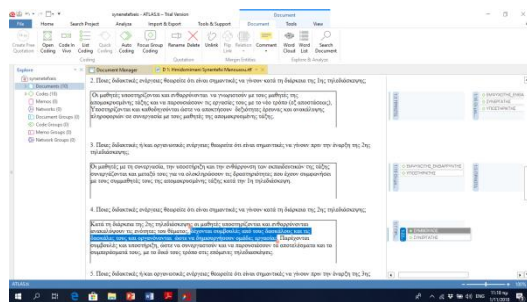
synantefaleis - ATLAS.ti - Trial Version

Document

File Home Search Project Analyze Import & Export Tools & Support Document Tools View

Create Free Quotation Open Coding Code In Vivo List Coding Quick Coding Auto Coding Focus Group Coding Rename Delete Unlink Fly Relation Comment Word Cloud Word List Search Document

Coding Quotation Margin Entities Explore & Analyze

Explore

synantefaleis

Documents (10)

Codes (10)

Memos (0)

Networks (0)

Document Groups (0)

Code Groups (0)

Memo Groups (0)

Network Groups (0)

Document Manager

D 1: Ημιδομημένη Συνέντευξη Μανουσάκη.rtf

2. Ποιες διδακτικές ενέργειες θεωρείτε ότι είναι σημαντικές να γίνουν κατά τη διάρκεια της 1ης τηλεδιάσκεψης;

Οι μαθητές υποστηρίζονται και ενθαρρύνονται να γνωριστούν με τους μαθητές της απομακρυσμένης τάξης και να παρουσιάσουν τις εργασίες τους με το νέο τρόπο (ο αποστάσεως). Υποστηρίζονται και καθοδηγούνται ώστε να υποστούν διάλογο ή να κάνουν ερωτήσεις στους συμμαθητές της απομακρυσμένης τάξης.

3. Ποιες διδακτικές ή/και οργανωτικές ενέργειες θεωρείτε ότι είναι σημαντικές να γίνουν πριν την έναρξη της 2ης τηλεδιάσκεψης;

Οι μαθητές με τη συνεργασία, την υποστήριξη και την ενθάρρυνση των εκπαιδευτικών της τάξης συνεργάζονται και μεταξύ τους για να ολοκληρώσουν τις δραστηριότητες που έχουν συμφωνήσει με τους συμμαθητές τους της απομακρυσμένης τάξης κατά την 1η τηλεδιάσκεψη.

4. Ποιες διδακτικές ενέργειες θεωρείτε ότι είναι σημαντικές να γίνουν κατά τη διάρκεια της 2ης τηλεδιάσκεψης;

Κατά τη διάρκεια της 2ης τηλεδιάσκεψης οι μαθητές υποστηρίζονται και ενθαρρύνονται να αναλύσουν τις ενέργειες του θέματος, οργανώνουν συζητήσεις με τους εκπαιδευτικούς και τους διαπαιδαγωγούν, ώστε να δημιουργήσουν ομάδες εργασίας. Παρέχουν στους συμμαθητές και υποστήριξη, ώστε να συνεργαστούν και να παρουσιάσουν τα αποτελέσματα και τα συμπεράσματά τους, με το δικό τους τρόπο στις επόμενες τηλεδιασκέψεις.

5. Ποιες διδακτικές ή/και οργανωτικές ενέργειες θεωρείτε ότι είναι σημαντικές να γίνουν πριν την έναρξη της 3ης τηλεδιάσκεψης;

ATLAS.ti

11:18 πμ
9/4/2019